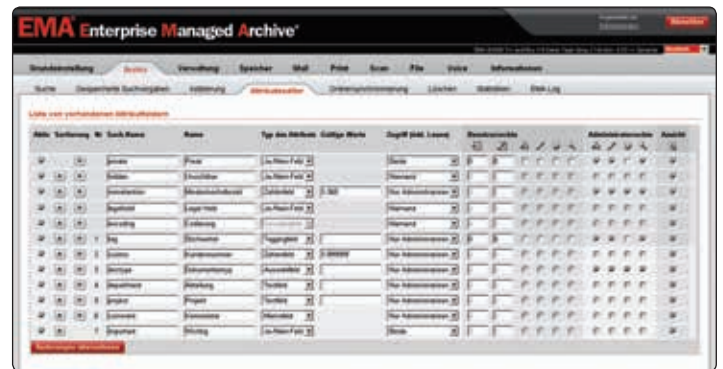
EMA Enterprise Managed Archive

Abmelden

Grundeinstellung | Archiv | Verwaltung | Speicher | Mail | Print | Scan | File | Voice | Informationen

Suche | Gespeicherte Suchabfragen | Ablagerung | Attributsauswahl | Ordnersynchronisierung | Löschen | Statistiken | EMA-Log

Liste von vorhandenen Attributfeldern

| Aktiv | Sortierung | Nr | Such-Name | Name | Typ des Attributs | Gültige Werte | Zugriff (inkl. Lesen) | Benutzerrechte | Administratorrechte | Ansicht |
|---|---|---|---|---|---|---|---|---|---|---|
| | | | private | Privat | Ja-/Nein-Feld | | Ersteller | | | |
| | | | folder | Ordner | Ja-/Nein-Feld | | Niemand | | | |
| | | | retentiontime | Mindestaufbewahrung | Zahlenfeld | 0-365 | Nur Administratoren | | | |
| | | | legalhold | Legal Hold | Ja-/Nein-Feld | | Niemand | | | |
| | | | encoding | Codierung | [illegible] | | Niemand | | | |
| | | 1 | tag | Stichwörter | Taggingfeld | | Nur Administratoren | | | |
| | | 2 | custno | Kundennummer | Zahlenfeld | 0-999999 | Nur Administratoren | | | |
| | | 3 | doctype | Dokumententyp | Auswahlfeld | | Nur Administratoren | | | |
| | | 4 | department | Abteilung | Textfeld | | Nur Administratoren | | | |
| | | 5 | project | Projekt | Textfeld | | Nur Administratoren | | | |
| | | 6 | comment | Kommentar | Memofeld | | Nur Administratoren | | | |
| | | 7 | important | Wichtig | Ja-/Nein-Feld | | Alle | | | |

Sortierungen übernehmen